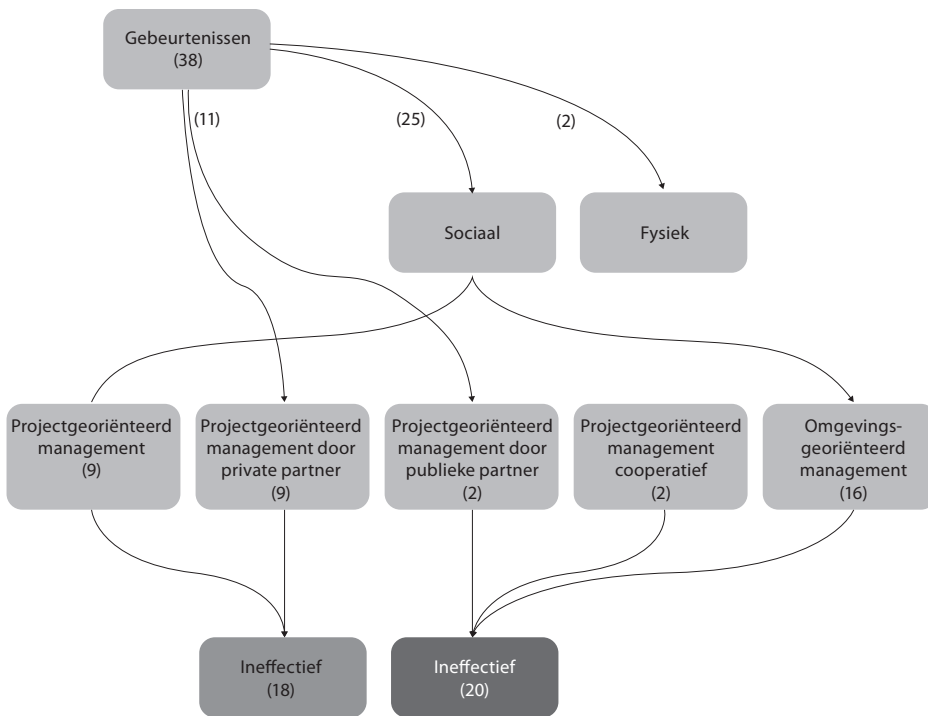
Gebeurtenissen
(38)

(11)

(25)

(2)

Sociaal

Fysiek

Projectgeoriënteerd management
(9)

Projectgeoriënteerd management door private partner
(9)

Projectgeoriënteerd management door publieke partner
(2)

Projectgeoriënteerd management cooperatief
(2)

Omgevingsgeoriënteerd management
(16)

Ineffectief
(18)

Ineffectief
(20)